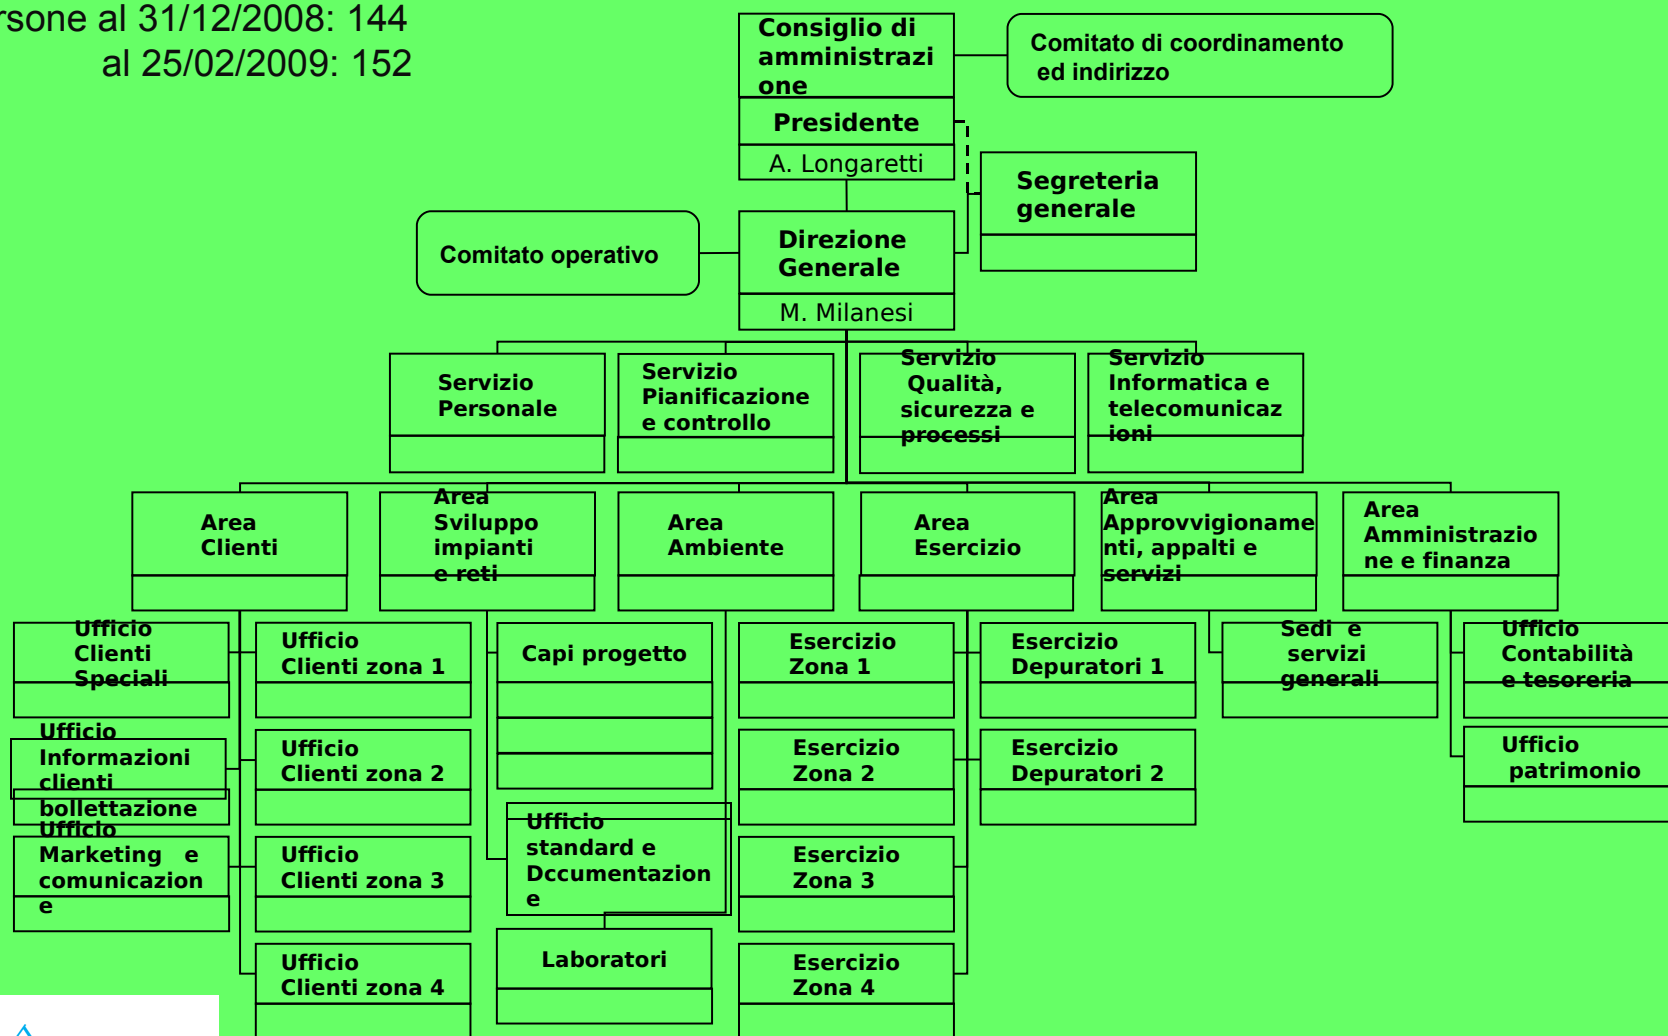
rsone al 31/12/2008: 144
al 25/02/2009: 152

Consiglio di amministrazione

Comitato di coordinamento ed indirizzo

Presidente
A. Longaretti

Segreteria generale

Comitato operativo

Direzione Generale
M. Milanesi

Servizio Personale

Servizio Pianificazione e controllo

Servizio Qualità, sicurezza e processi

Servizio Informatica e telecomunicazioni

Area Clienti

Area Sviluppo impianti e reti

Area Ambiente

Area Esercizio

Area Approvvigionamenti, appalti e servizi

Area Amministrazione e finanza

Ufficio Clienti Speciali

Ufficio Clienti zona 1

Capi progetto

Esercizio Zona 1

Esercizio Depuratori 1

Sedi e servizi generali

Ufficio Contabilità e tesoreria

Ufficio Informazioni clienti

bollettazione

Ufficio Clienti zona 2

Esercizio Zona 2

Esercizio Depuratori 2

Ufficio patrimonio

Ufficio Marketing e comunicazione

Ufficio Clienti zona 3

Ufficio standard e Dccumentazione

Esercizio Zona 3

Laboratori

Ufficio Clienti zona 4

Esercizio Zona 4